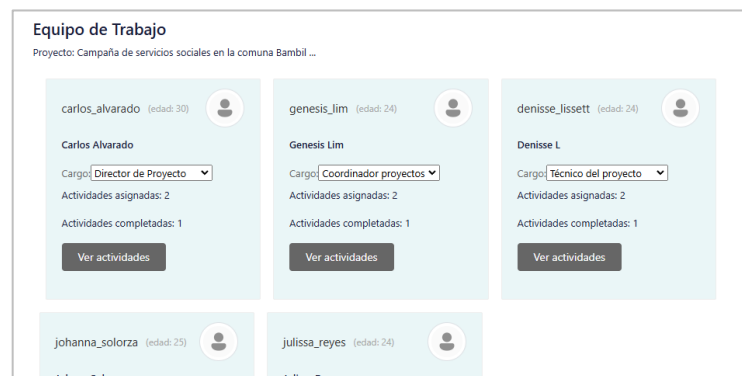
Equipo de Trabajo

Proyecto: Campaña de servicios sociales en la comuna Bambil ...

carlos_alvarado (edad: 30)

Carlos Alvarado

Cargo: Director de Proyecto

Actividades asignadas: 2

Actividades completadas: 1

Ver actividades

genesis_lim (edad: 24)

Genesis Lim

Cargo: Coordinador proyectos

Actividades asignadas: 2

Actividades completadas: 1

Ver actividades

denisse_lissett (edad: 24)

Denisse L

Cargo: Técnico del proyecto

Actividades asignadas: 2

Actividades completadas: 1

Ver actividades

johanna_solorza (edad: 25)

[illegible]

julissa_reyes (edad: 24)

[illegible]